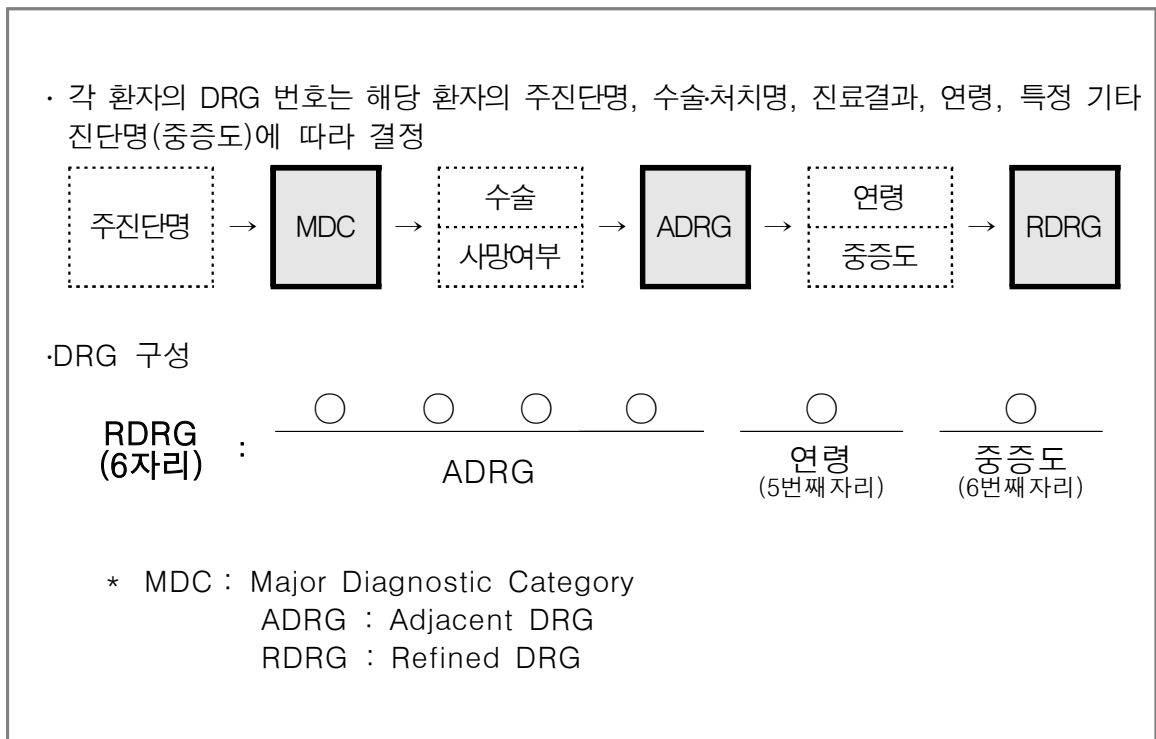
· 각 환자의 DRG 번호는 해당 환자의 주진단명, 수술·처치명, 진료결과, 연령, 특정 기타 진단명(중증도)에 따라 결정

주진단명 → MDC → 수술 / 사망여부 → ADRG → 연령 / 중증도 → RDRG

·DRG 구성

RDRG (6자리) : ○ ○ ○ ○ ○ ○

ADRG 연령 (5번째 자리) 중증도 (6번째 자리)

* MDC : Major Diagnostic Category
ADRG : Adjacent DRG
RDRG : Refined DRG